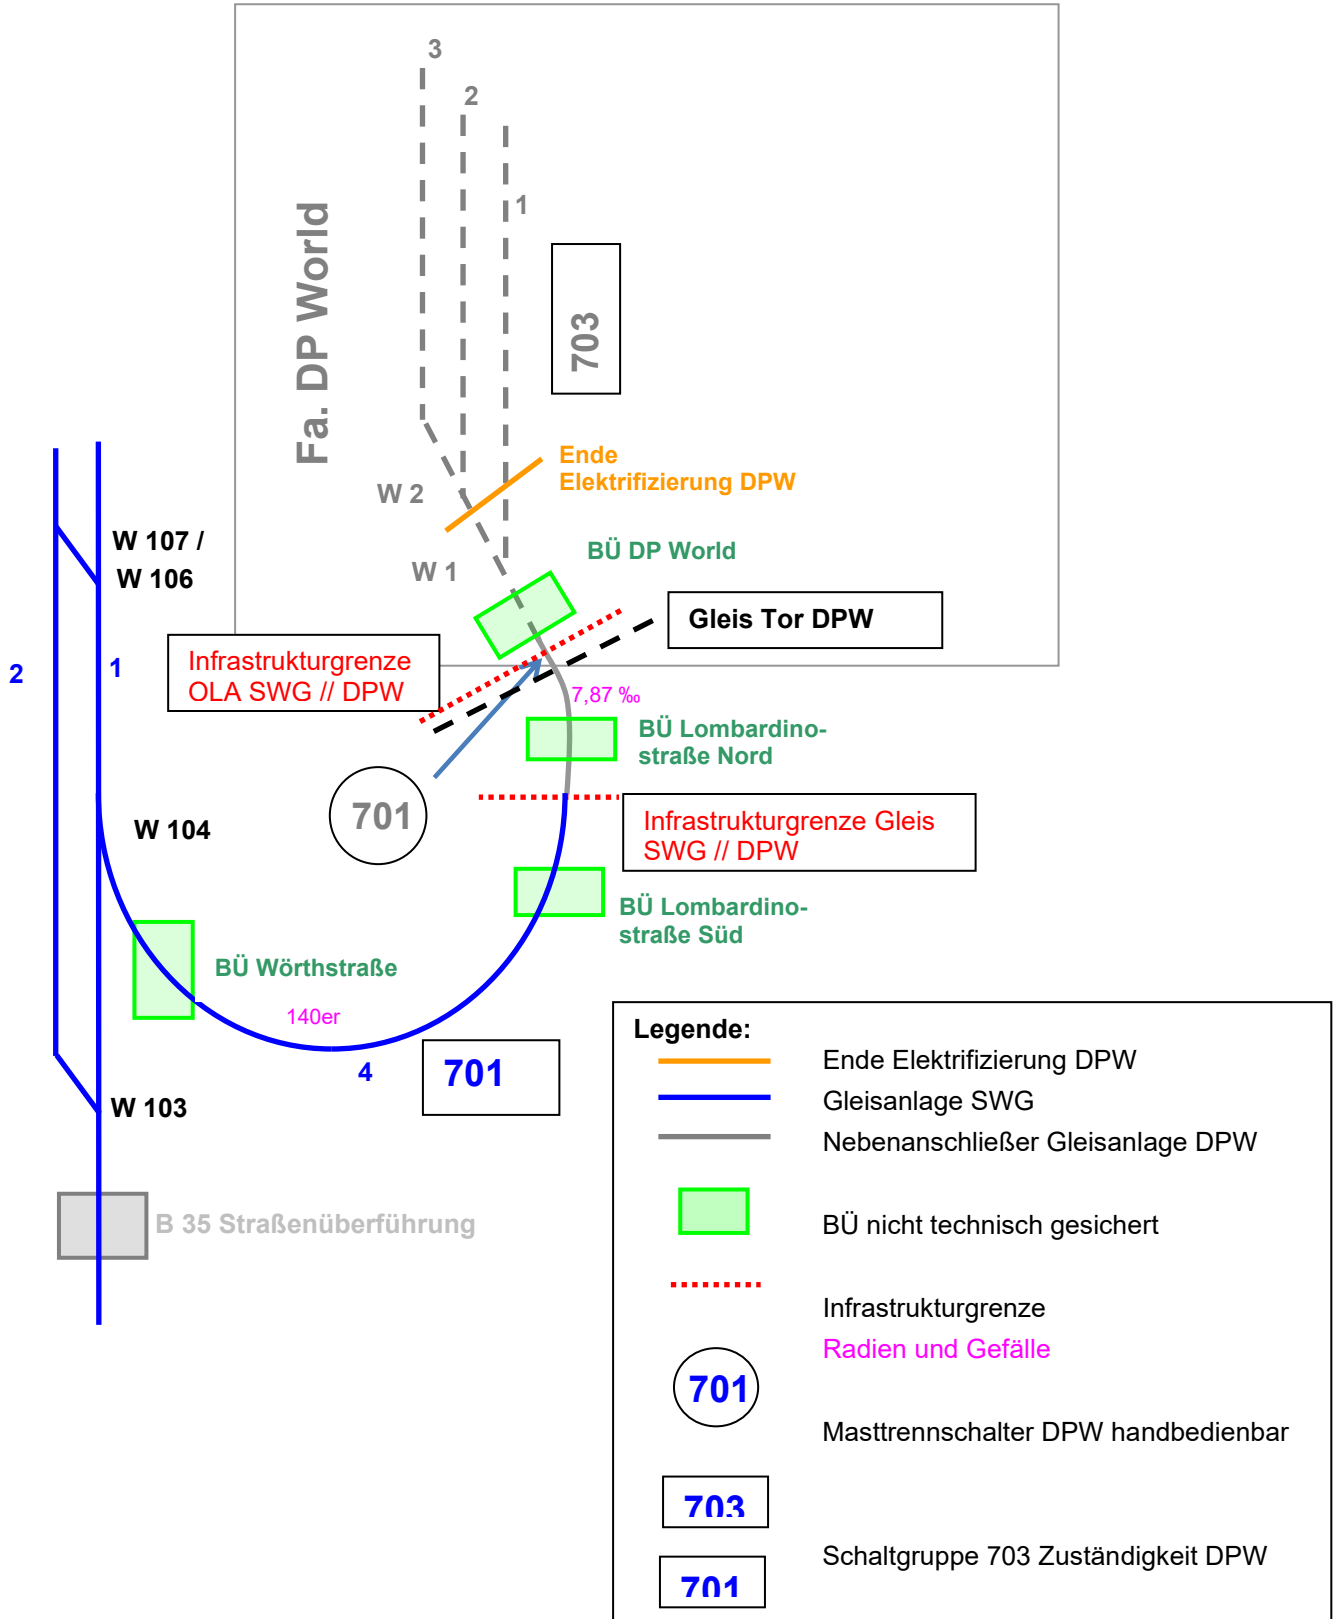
3
2
1
Fa. DP World
703
Ende Elektrifizierung DPW
W 2
W 1
BÜ DP World
W 107 /
W 106
Gleis Tor DPW
2
1
Infrastrukturgrenze OLA SWG // DPW
7,87 ‰
BÜ Lombardinostraße Nord
701
W 104
Infrastrukturgrenze Gleis SWG // DPW
BÜ Lombardinostraße Süd
BÜ Wörthstraße
140er
4
701
W 103
B 35 Straßenüberführung

Legende:
Ende Elektrifizierung DPW
Gleisanlage SWG
Nebenanschließer Gleisanlage DPW
BÜ nicht technisch gesichert
Infrastrukturgrenze
Radien und Gefälle
701
Masttrennschalter DPW handbedienbar
703
Schaltgruppe 703 Zuständigkeit DPW
701